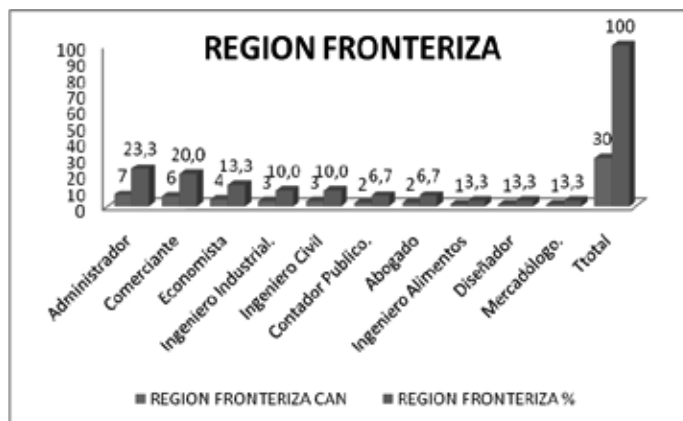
REGION FRONTERIZA

100
90
80
70
60
50
40
30
20
10
0

7 23,3
6 20,0
4 13,3
3 10,0
3 10,0
2 6,7
2 6,7
1 3,3
1 3,3
1 3,3
30 100

Administrador
Comerciante
Economista
Ingeniero Industrial.
Ingeniero Civil
Contador Publico.
Abogado
Ingeniero Alimentos
Diseñador
Mercadólogo.
Ttotal

REGION FRONTERIZA CAN
REGION FRONTERIZA %